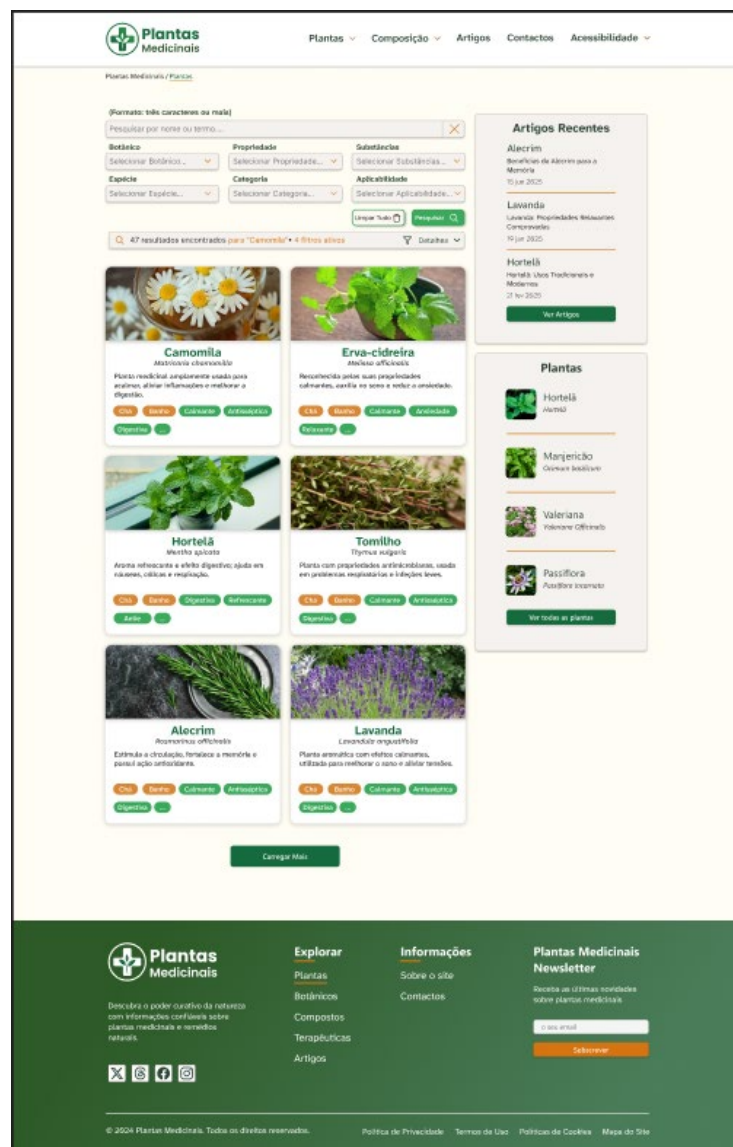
Plantas Medicinais

Plantas ⌄ Composição ⌄ Artigos Contactos Acessibilidade ⌄

Plantas Medicinais / Plantas

(Formato: três caracteres ou mais)

Pesquisar por nome ou termo...

Botânico
Selecionar Botânicos...

Propriedade
Selecionar Propriedade...

Substâncias
Selecionar Substâncias...

Espécie
Selecionar Espécie...

Categoria
Selecionar Categoria...

Aplicabilidade
Selecionar Aplicabilidade...

Limpar Tudo

Pesquisar

47 resultados encontrados para "Camomila" • 4 filtros ativos

Detalhes

Camomila
Matricaria chamomilla
Planta medicinal amplamente usada para acalmar, aliviar inflamações e melhorar a digestão.
Chá Banho Calmante Antisséptico Digestiva ...

Erva-cidreira
Melissa officinalis
Reconhecida pelas suas propriedades calmantes, auxilia no sono e reduz a ansiedade.
Chá Banho Calmante Ansiedade Relaxante ...

Hortelã
Mentha spicata
Aroma refrescante e efeito digestivo; ajuda em náuseas, cólicas e respiração.
Chá Banho Digestiva Refrescante Aroma ...

Tomilho
Thymus vulgaris
Planta com propriedades antimicrobianas, usada em problemas respiratórios e infeções leves.
Chá Banho Calmante Antisséptico Digestiva ...

Alecrim
Rosmarinus officinalis
Estimula a circulação, fortalece a memória e possui ação antioxidante.
Chá Banho Calmante Antisséptico Digestiva ...

Lavanda
Lavandula angustifolia
Planta aromática com efeitos calmantes, utilizada para melhorar o sono e aliviar tensões.
Chá Banho Calmante Antisséptico Digestiva ...

Carregar Mais

Artigos Recentes

Alecrim
Benefícios do Alecrim para a Memória
15 jun 2025

Lavanda
Lavanda: Propriedades Relaxantes Comprovadas
19 jun 2025

Hortelã
Hortelã: Usos Tradicionais e Modernos
21 jun 2025

Ver Artigos

Plantas

Hortelã
Mentha

Manjericão
Ocimum basilicum

Valeriana
Valeriana Officinalis

Passiflora
Passiflora incarnata

Ver todas as plantas

Plantas Medicinais

Descubra o poder curativo da natureza com informações confiáveis sobre plantas medicinais e remédios naturais.

Explorar
Plantas
Botânicos
Compostos
Terapêuticas
Artigos

Informações
Sobre o site
Contactos

Plantas Medicinais Newsletter
Receba as últimas novidades sobre plantas medicinais

o seu email

Subscrever

© 2024 Plantas Medicinais. Todos os direitos reservados.

Política de Privacidade Termos de Uso Políticas de Cookies Mapa do Site